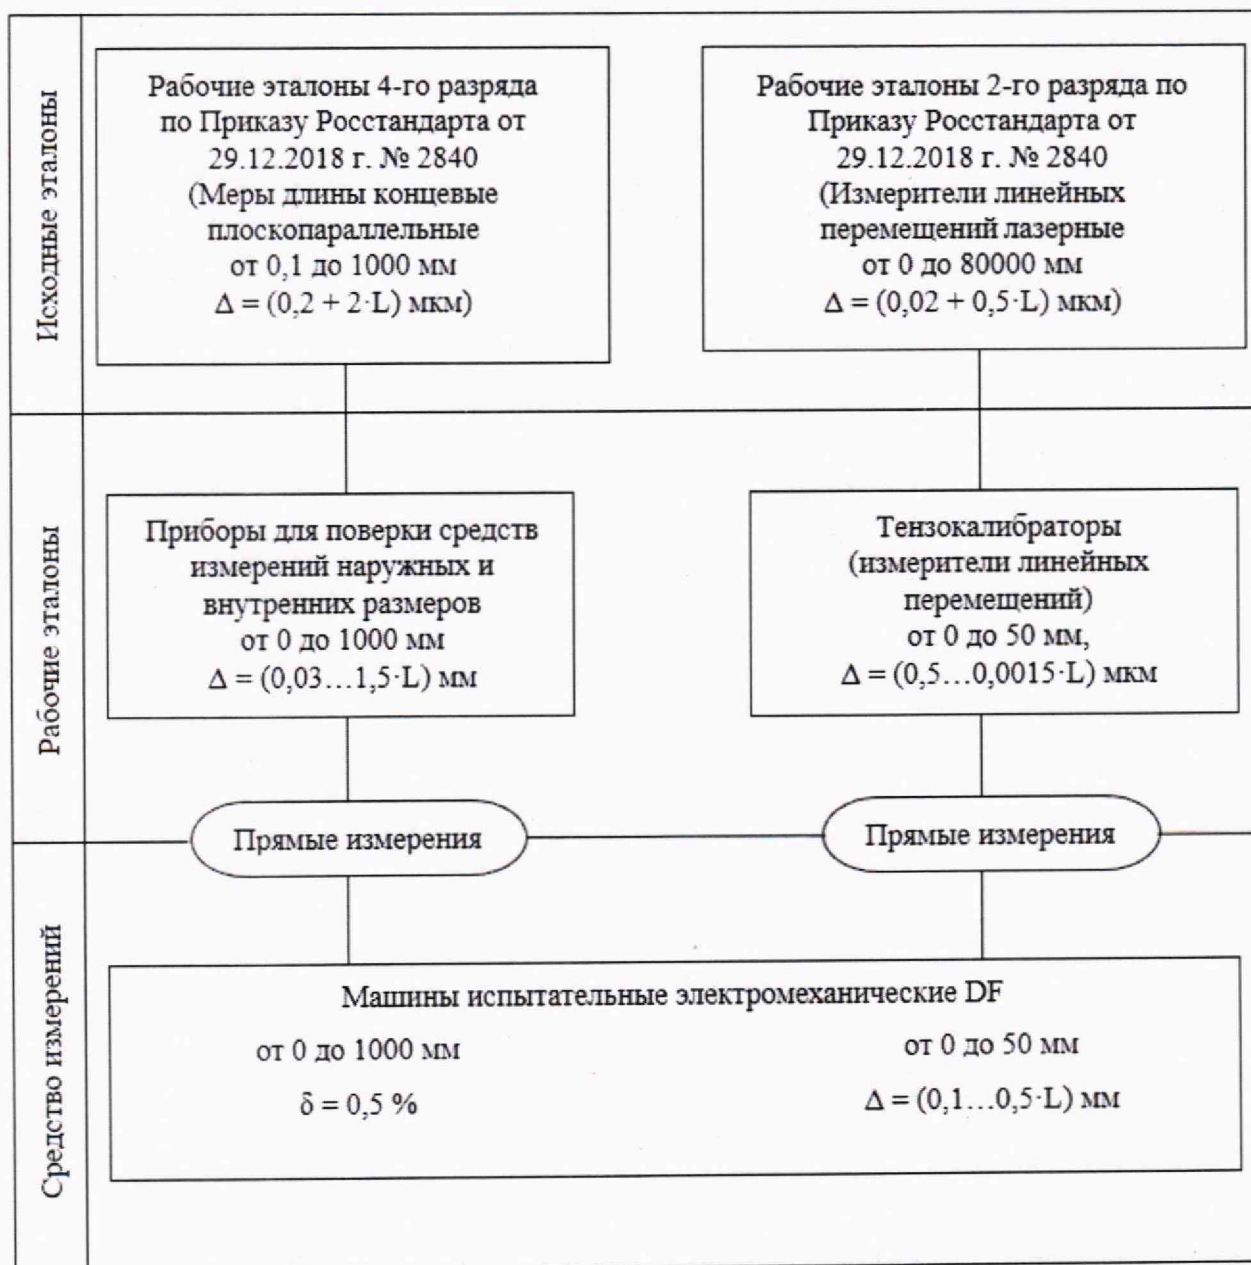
Исходные эталоны

Рабочие эталоны 4-го разряда по Приказу Росстандарта от 29.12.2018 г. № 2840 (Меры длины концевые плоскопараллельные от 0,1 до 1000 мм $\Delta = (0,2 + 2 \cdot L)$ мкм)

Рабочие эталоны 2-го разряда по Приказу Росстандарта от 29.12.2018 г. № 2840 (Измерители линейных перемещений лазерные от 0 до 80000 мм $\Delta = (0,02 + 0,5 \cdot L)$ мкм)

Рабочие эталоны

Приборы для поверки средств измерений наружных и внутренних размеров от 0 до 1000 мм $\Delta = (0,03 \ldots 1,5 \cdot L)$ мм

Тензокалибраторы (измерители линейных перемещений) от 0 до 50 мм, $\Delta = (0,5 \ldots 0,0015 \cdot L)$ мкм

Прямые измерения

Прямые измерения

Средство измерений

Машины испытательные электромеханические DF

от 0 до 1000 мм

$\delta = 0,5$ %

от 0 до 50 мм

$\Delta = (0,1 \ldots 0,5 \cdot L)$ мм